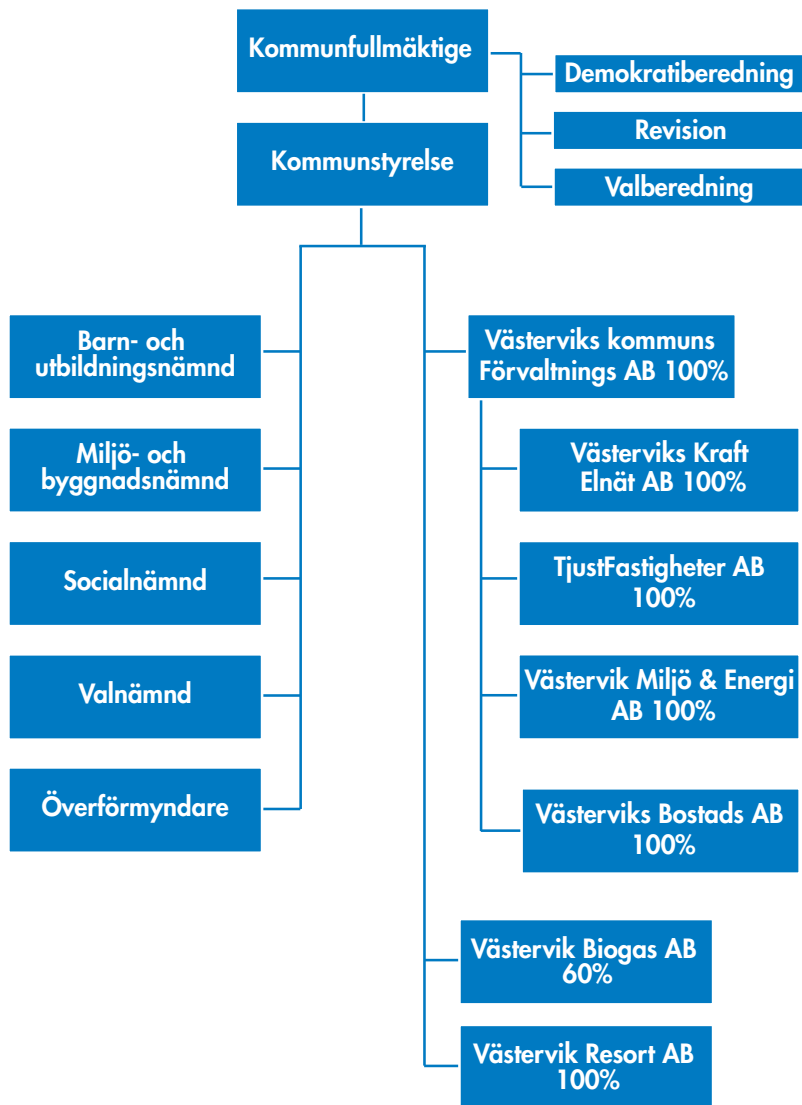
Kommunfullmäktige

Demokratiberedning

Revision

Valberedning

Kommunstyrelse

Barn- och utbildningsnämnd

Miljö- och byggnadsnämnd

Socialnämnd

Valnämnd

Överförmyndare

Västerviks kommuns Förvaltnings AB 100%

Västerviks Kraft Elnät AB 100%

TjustFastigheter AB 100%

Västervik Miljö & Energi AB 100%

Västerviks Bostads AB 100%

Västervik Biogas AB 60%

Västervik Resort AB 100%